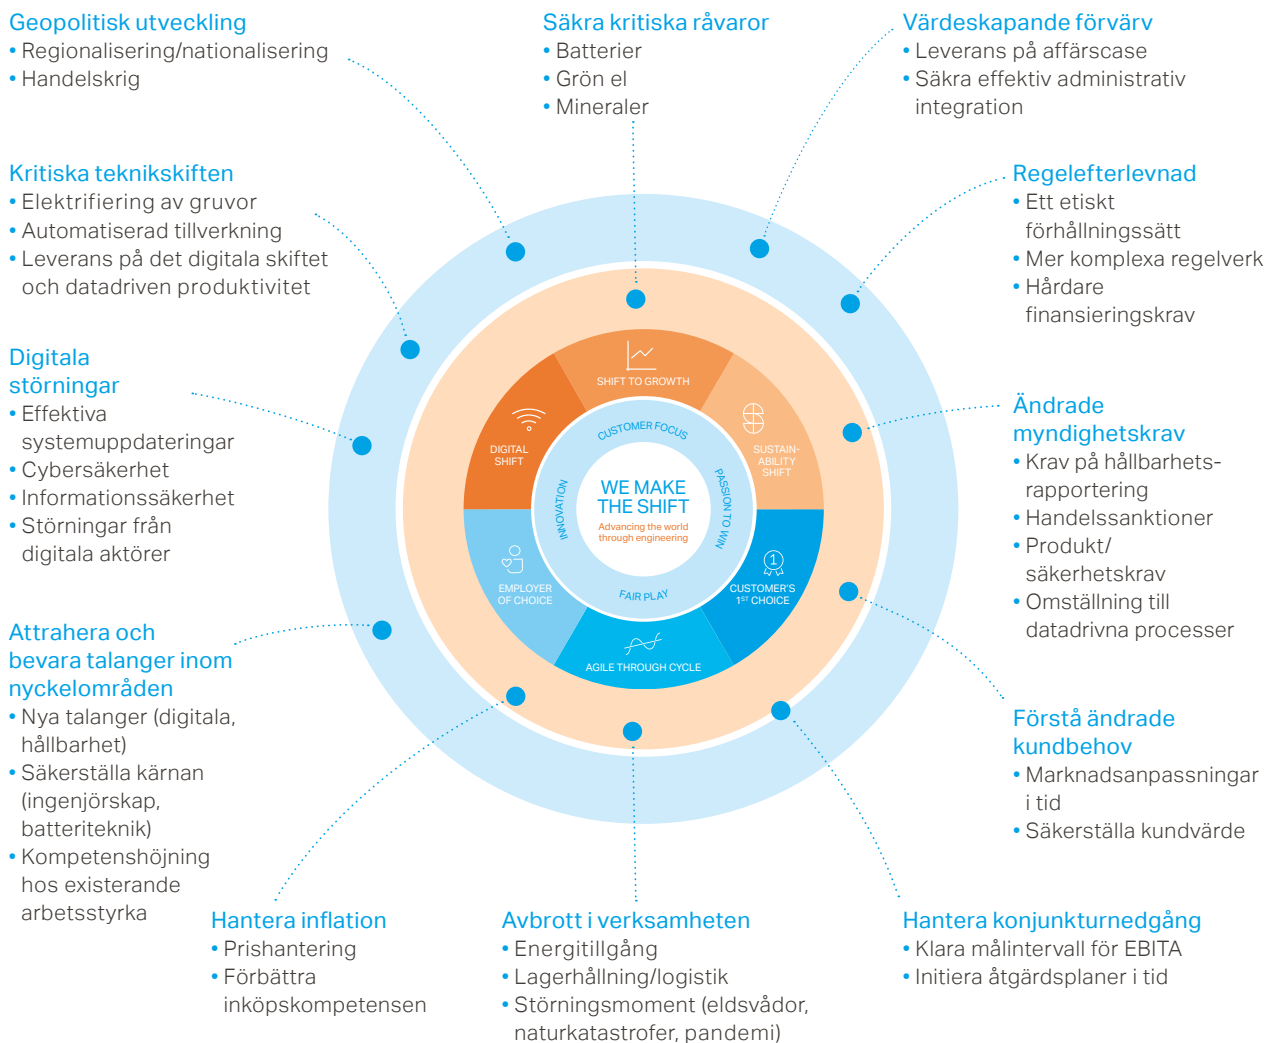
Geopolitisk utveckling
• Regionalisering/nationalisering
• Handelskrig

Säkra kritiska råvaror
• Batterier
• Grön el
• Mineraler

Värdeskapande förvärv
• Leverans på affärscase
• Säkra effektiv administrativ integration

Kritiska teknikskiften
• Elektrifiering av gruvor
• Automatiserad tillverkning
• Leverans på det digitala skiftet och datadriven produktivitet

Regelefterlevnad
• Ett etiskt förhållningssätt
• Mer komplexa regelverk
• Hårdare finansieringskrav

Digitala störningar
• Effektiva systemuppdateringar
• Cybersäkerhet
• Informationssäkerhet
• Störningar från digitala aktörer

Ändrade myndighetskrav
• Krav på hållbarhetsrapportering
• Handelssanktioner
• Produkt/ säkerhetskrav
• Omställning till datadrivna processer

SHIFT TO GROWTH
DIGITAL SHIFT
SUSTAIN-ABILITY SHIFT
CUSTOMER FOCUS
INNOVATION
PASSION TO WIN
WE MAKE THE SHIFT
Advancing the world through engineering
FAIR PLAY
EMPLOYER OF CHOICE
CUSTOMER'S 1ST CHOICE
AGILE THROUGH CYCLE

Attrahera och bevara talanger inom nyckelområden
• Nya talanger (digitala, hållbarhet)
• Säkerställa kärnan (ingenjörskap, batteriteknik)
• Kompetenshöjning hos existerande arbetsstyrka

Förstå ändrade kundbehov
• Marknadsanpassningar i tid
• Säkerställa kundvärde

Hantera inflation
• Prishantering
• Förbättra inköpskompetensen

Avbrott i verksamheten
• Energitillgång
• Lagerhållning/logistik
• Störningsmoment (eldsvådor, naturkatastrofer, pandemi)

Hantera konjunkturnedgång
• Klara målintervall för EBITA
• Initiera åtgärdsplaner i tid